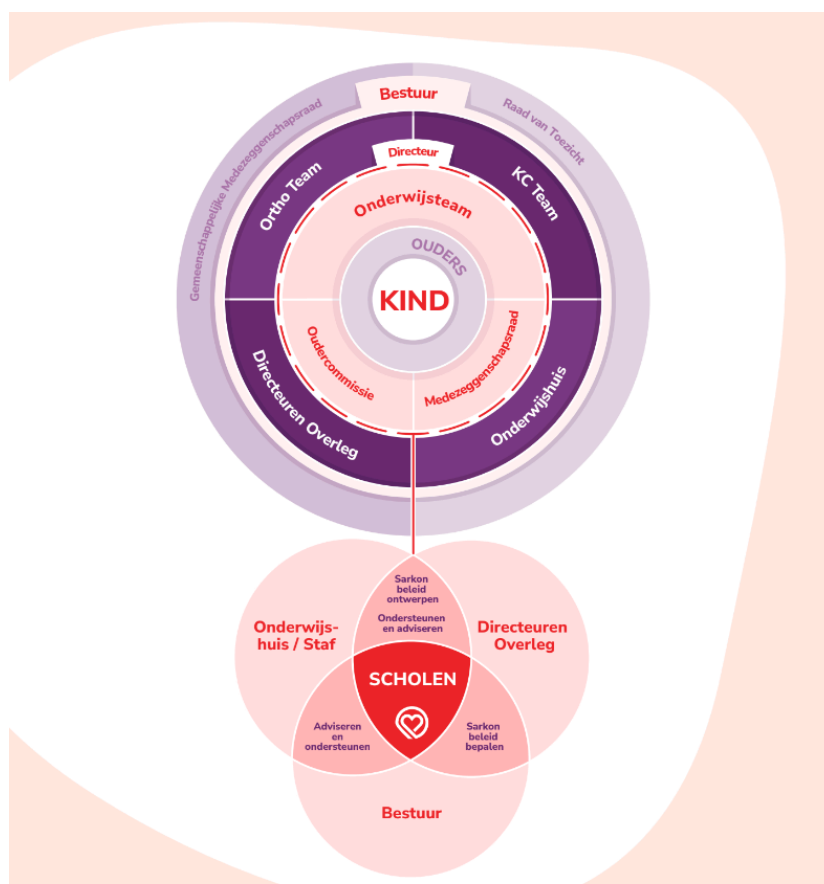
Bestuur

Gemeenschappelijke Medezeggenschapsraad

Raad van Toezicht

Directeur

Ortho Team

KC Team

Onderwijsteam

OUDERS

KIND

Oudercommissie

Medezeggenschapsraad

Directeuren Overleg

Onderwijshuis

Sarkon beleid ontwerpen

Ondersteunen en adviseren

Onderwijshuis / Staf

Directeuren Overleg

SCHOLEN

Adviseren en ondersteunen

Sarkon beleid bepalen

Bestuur